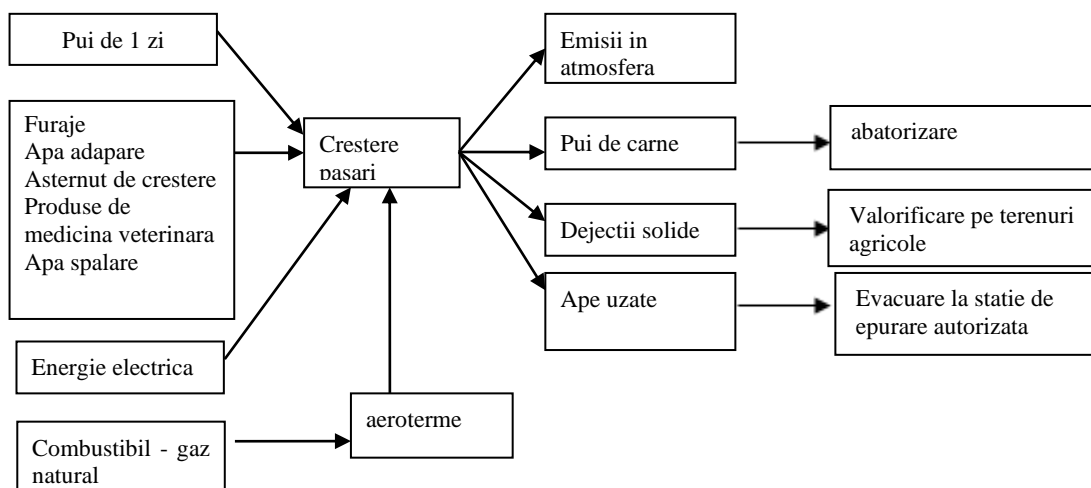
Pui de 1 zi

Furaje
Apa adapare
Asternut de crestere
Produse de medicina veterinara
Apa spalare

Energie electrica

Combustibil - gaz natural

Crestere pasari

aeroterme

Emisii in atmosfera

Pui de carne

abatorizare

Dejectii solide

Valorificare pe terenuri agricole

Ape uzate

Evacuare la statie de epurare autorizata